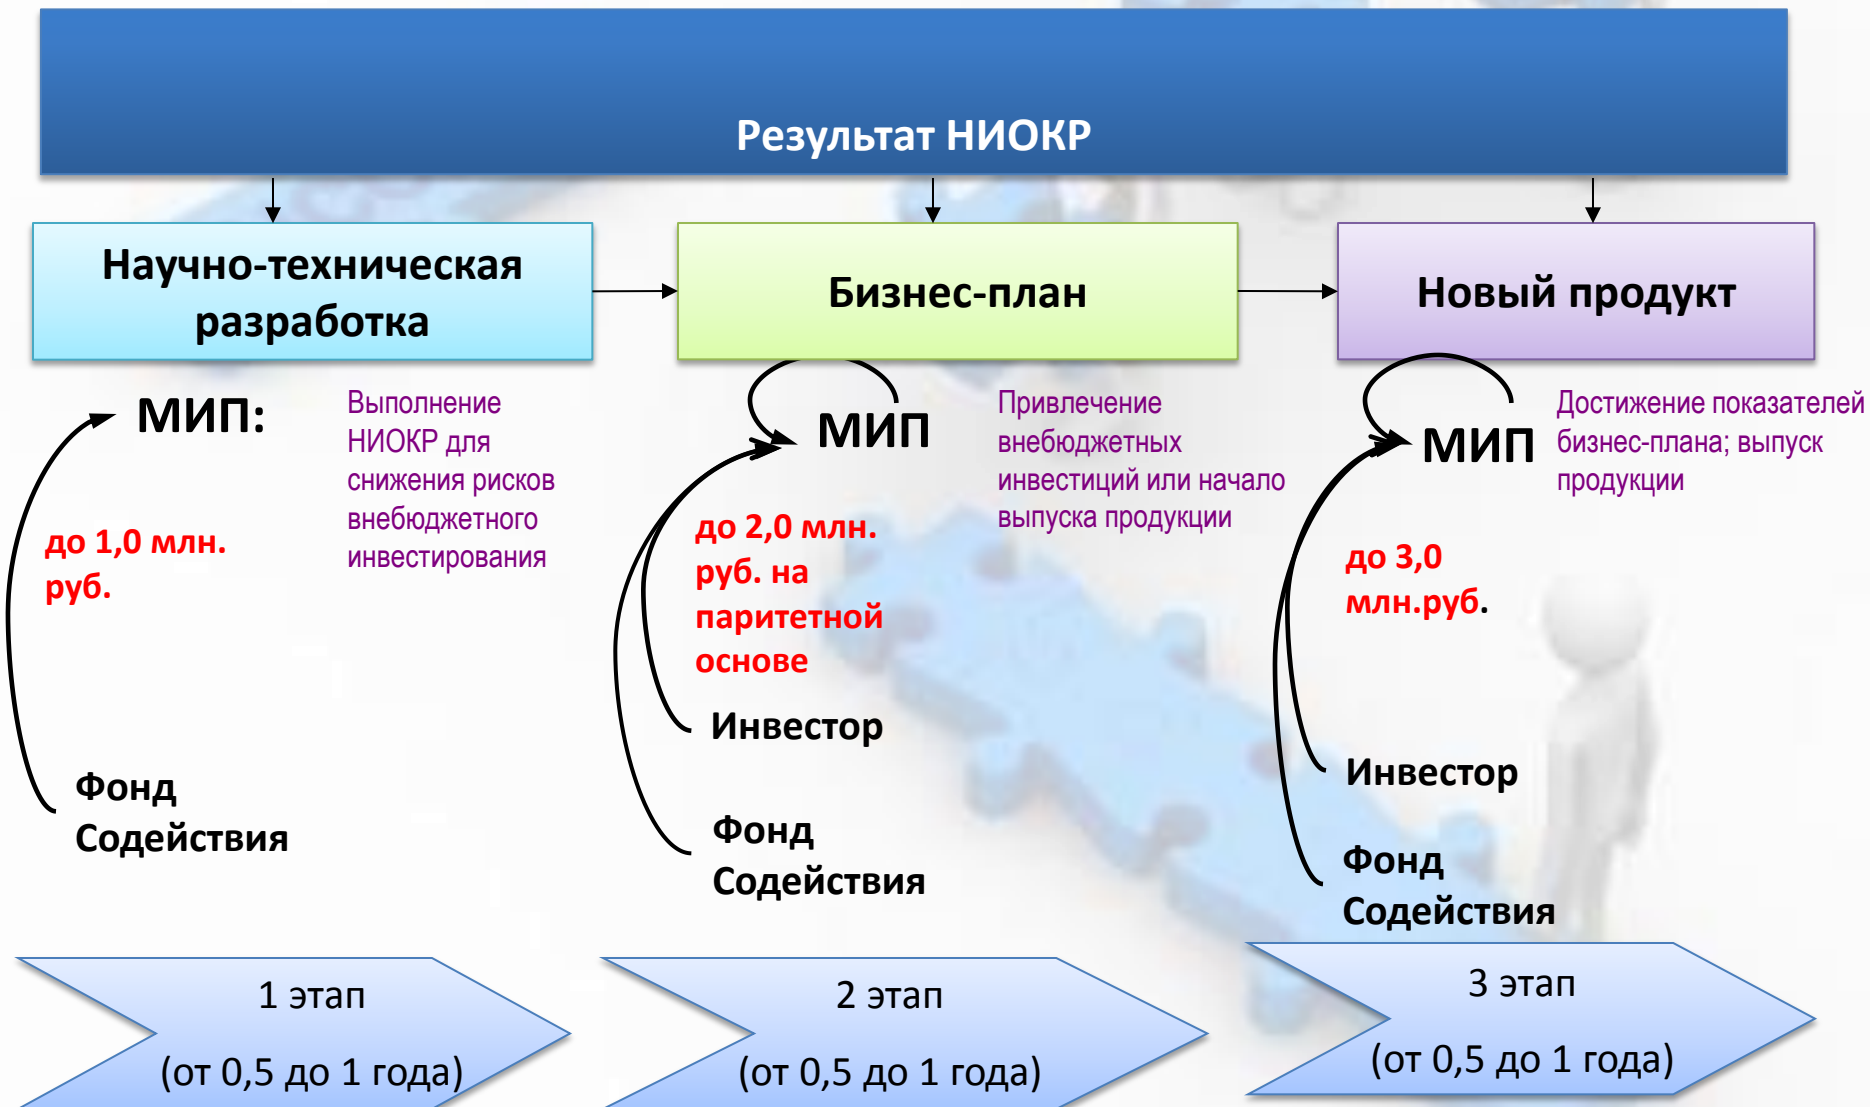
Результат НИОКР

Научно-техническая разработка

Бизнес-план

Новый продукт

МИП:

Выполнение НИОКР для снижения рисков внебюджетного инвестирования

до 1,0 млн. руб.

Фонд Содействия

МИП

Привлечение внебюджетных инвестиций или начало выпуска продукции

до 2,0 млн. руб. на паритетной основе

Инвестор

Фонд Содействия

МИП

Достижение показателей бизнес-плана; выпуск продукции

до 3,0 млн.руб.

Инвестор

Фонд Содействия

1 этап

(от 0,5 до 1 года)

2 этап

(от 0,5 до 1 года)

3 этап

(от 0,5 до 1 года)